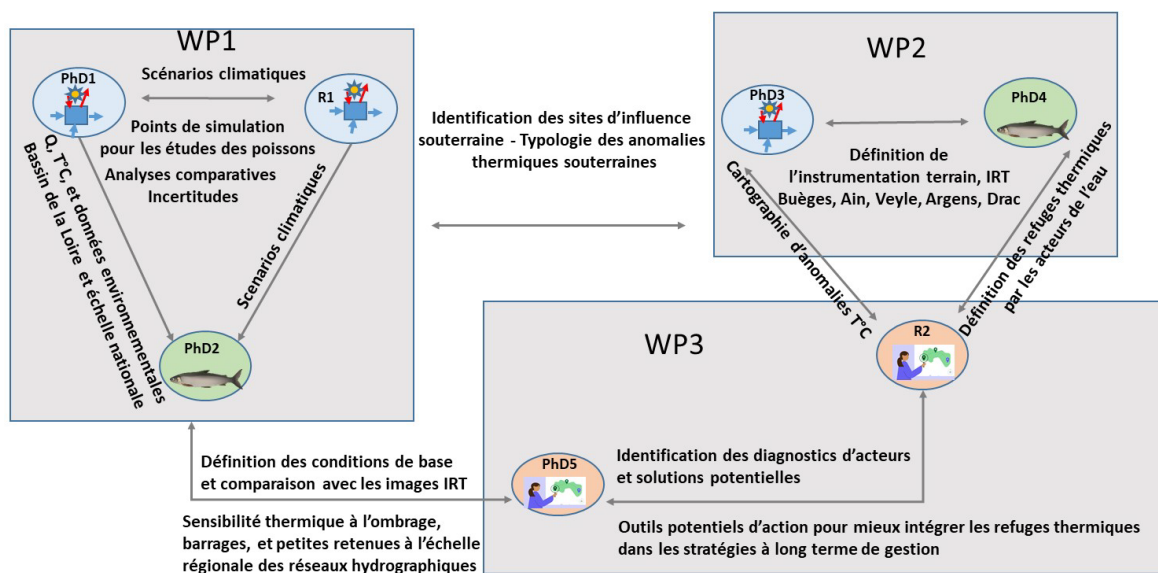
WP1

PhD1

Scénarios climatiques

R1

Points de simulation pour les études des poissons

Analyses comparatives

Incertitudes

Q, T°C, et données environmentales Bassin de la Loire et échelle nationale

Scenarios climatiques

PhD2

Identification des sites d'influence souterraine - Typologie des anomalies thermiques souterraines

WP2

PhD3

PhD4

Définition de l'instrumentation terrain, IRT

Buèges, Ain, Veyle, Argens, Drac

Cartographie d'anomalies T°C

Définition des refuges thermiques par les acteurs de l'eau

WP3

R2

Définition des conditions de base et comparaison avec les images IRT

PhD5

Identification des diagnostics d'acteurs et solutions potentielles

Sensibilité thermique à l'ombrage, barrages, et petites retenues à l'échelle régionale des réseaux hydrographiques

Outils potentiels d'action pour mieux intégrer les refuges thermiques dans les stratégies à long terme de gestion